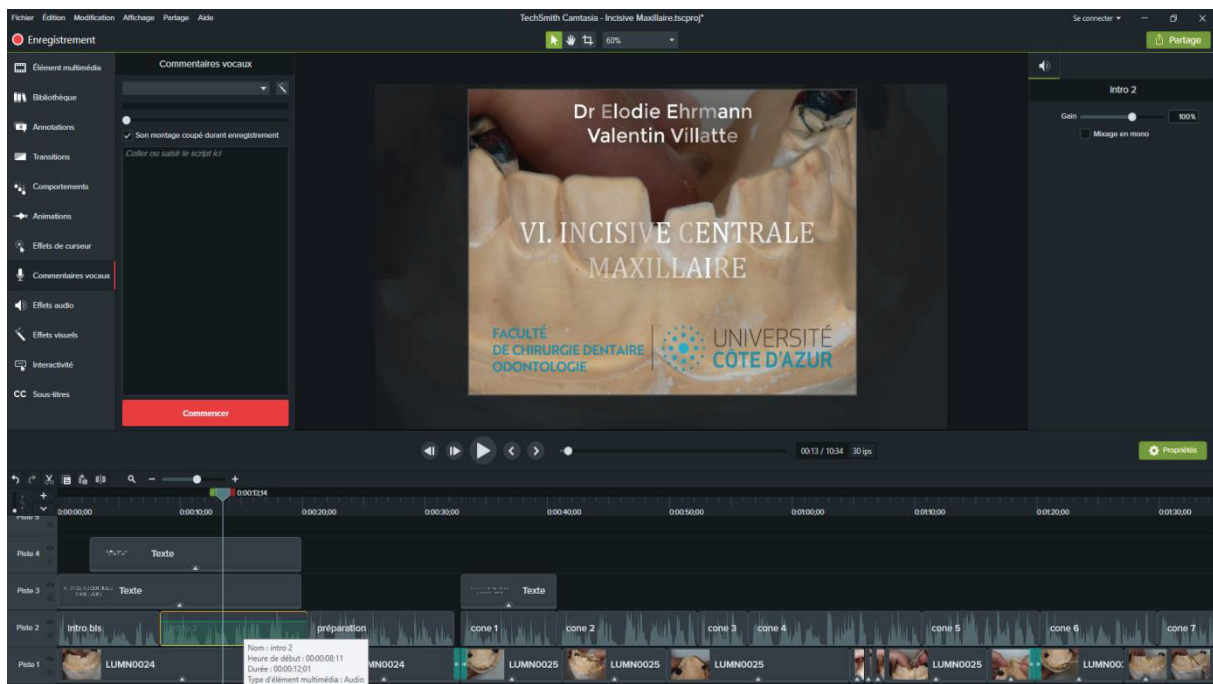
Fichier Édition Modification Affichage Partage Aide

TechSmith Camtasia - Incisive Maxillaire.tscproj*

Se connecter ▾

Enregistrement

60%

Partage

Élément multimédia

Bibliothèque

Annotations

Transitions

Comportements

Animations

Effets de curseur

Commentaires vocaux

Effets audio

Effets visuels

Interactivité

CC Sous-titres

Commentaires vocaux

Son montage coupé durant enregistrement

Coller ou saisir le script ici

Commencer

Dr Elodie Ehrmann
Valentin Villatte

VI. INCISIVE CENTRALE
MAXILLAIRE

FACULTÉ
DE CHIRURGIE DENTAIRE
ODONTOLOGIE

UNIVERSITÉ
CÔTE D'AZUR

Intro 2

Gain

100%

Mixage en mono

00:13 / 10:34 30 ips

Propriétés

0:00:13;14

0:00:00;00 0:00:10;00 0:00:20;00 0:00:30;00 0:00:40;00 0:00:50;00 0:01:00;00 0:01:10;00 0:01:20;00 0:01:30;00

Piste 5

Piste 4

Texte

Piste 3

Texte

Texte

Piste 2

Intro.bis

intro 2

préparation

cone 1

cone 2

cone 3

cone 4

cone 5

cone 6

cone 7

Piste 1

LUMN0024

LUMN0024

LUMN0025

LUMN0025

LUMN0025

LUMN0025

LUMN00:

Nom : intro 2
Heure de début : 00:00:08;11
Durée : 00:00:12;01
Type d'élément multimédia : Audio